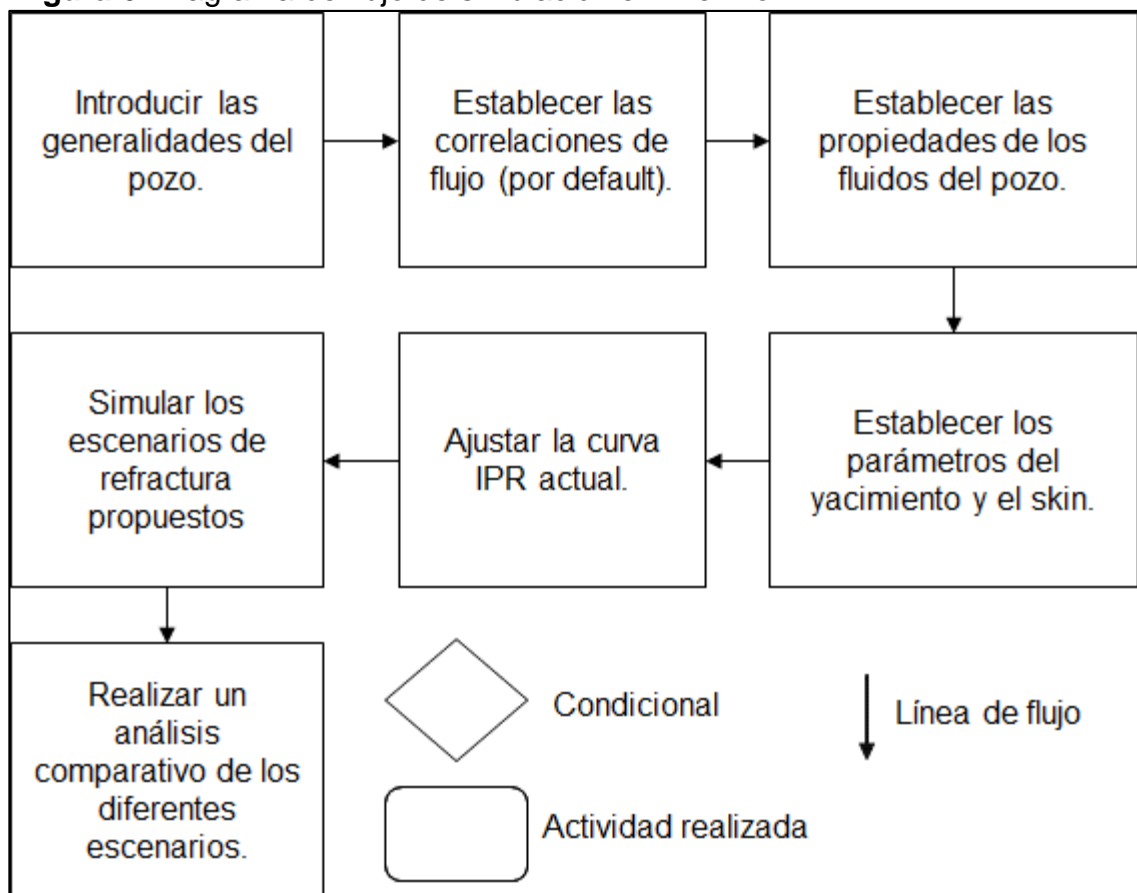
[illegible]

Introducir las generalidades del pozo.

Establecer las correlaciones de flujo (por default).

Establecer las propiedades de los fluidos del pozo.

Establecer los parámetros del yacimiento y el skin.

Ajustar la curva IPR actual.

Simular los escenarios de refractura propuestos

Realizar un análisis comparativo de los diferentes escenarios.

Condicional

Línea de flujo

Actividad realizada